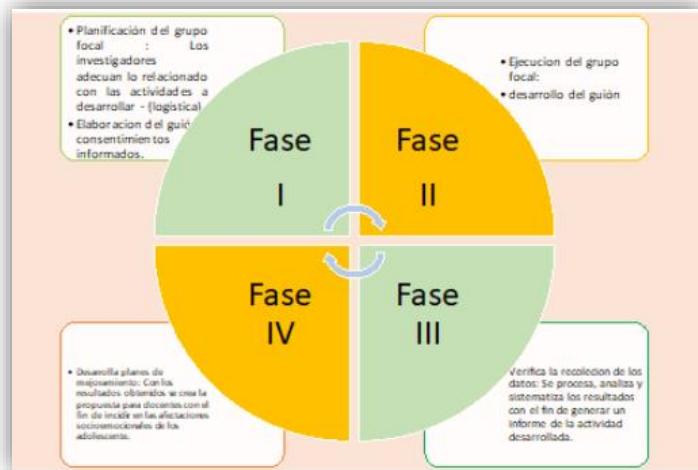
• Planificación del grupo focal : Los investigadores adecuan lo relacionado con las actividades a desarrollar - (logística)
• Elaboracion del guió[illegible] consentimientos informados.

• Ejecucion del grupo focal:
• desarrollo del guión

Fase
I

Fase
II

Fase
IV

Fase
III

• Desarrolla planes de mejoramiento: Con los resultados obtenidos se crea la propuesta para docentes con el fin de incidir en las afectaciones socioemocionales de los adolescente.

Verifica la recoleccion de los datos: Se procesa, analiza y sistematiza los resultados con el fin de generar un informe de la actividad desarrollada.